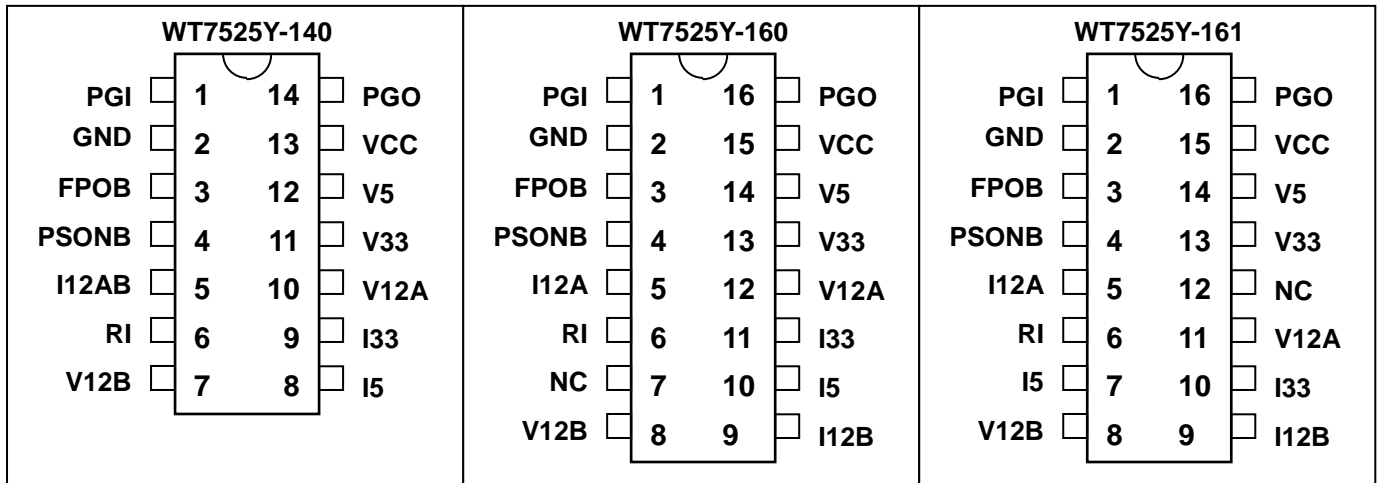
WT7525Y-140

PGI 1 14 PGO
GND 2 13 VCC
FPOB 3 12 V5
PSONB 4 11 V33
I12AB 5 10 V12A
RI 6 9 I33
V12B 7 8 I5

WT7525Y-160

PGI 1 16 PGO
GND 2 15 VCC
FPOB 3 14 V5
PSONB 4 13 V33
I12A 5 12 V12A
RI 6 11 I33
NC 7 10 I5
V12B 8 9 I12B

WT7525Y-161

PGI 1 16 PGO
GND 2 15 VCC
FPOB 3 14 V5
PSONB 4 13 V33
I12A 5 12 NC
RI 6 11 V12A
I5 7 10 I33
V12B 8 9 I12B